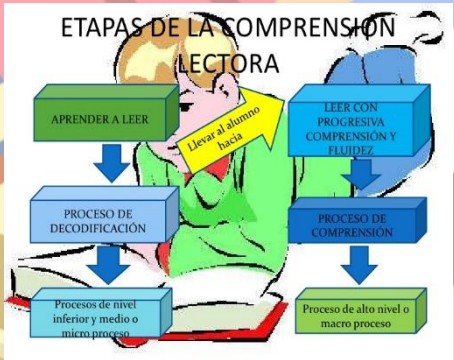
ETAPAS DE LA COMPRENSION LECTORA

APRENDER A LEER

Llevar al alumno hacia

LEER CON PROGRESIVA COMPRENSIÓN Y FLUIDEZ

PROCESO DE DECODIFICACIÓN

PROCESO DE COMPRENSIÓN

Procesos de nivel inferior y medio o micro proceso

Proceso de alto nivel o macro proceso